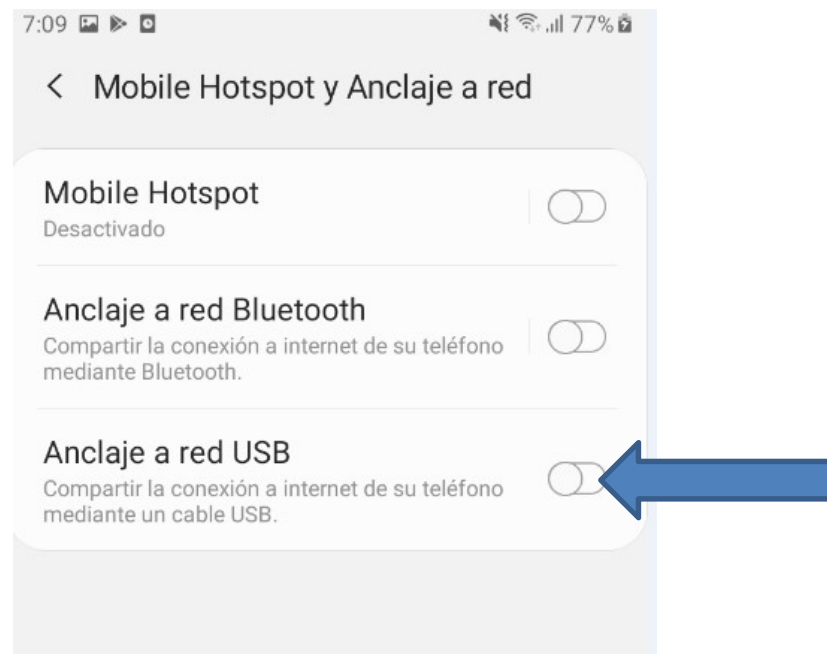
7:09 77%

< Mobile Hotspot y Anclaje a red

Mobile Hotspot
Desactivado

Anclaje a red Bluetooth
Compartir la conexión a internet de su teléfono mediante Bluetooth.

Anclaje a red USB
Compartir la conexión a internet de su teléfono mediante un cable USB.